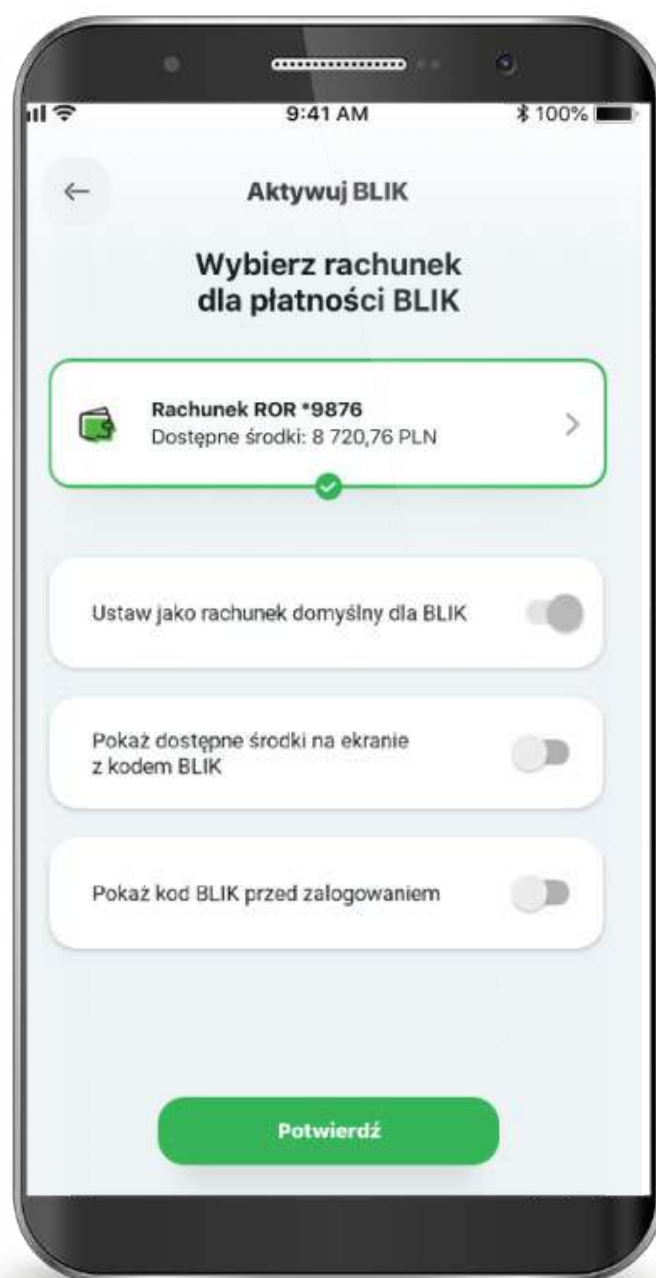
9:41 AM

100%

←

Aktywuj BLIK

Wybierz rachunek dla płatności BLIK

Rachunek ROR *9876
Dostępne środki: 8 720,76 PLN

>

Ustaw jako rachunek domyślny dla BLIK

Pokaż dostępne środki na ekranie z kodem BLIK

Pokaż kod BLIK przed zalogowaniem

Potwierdź